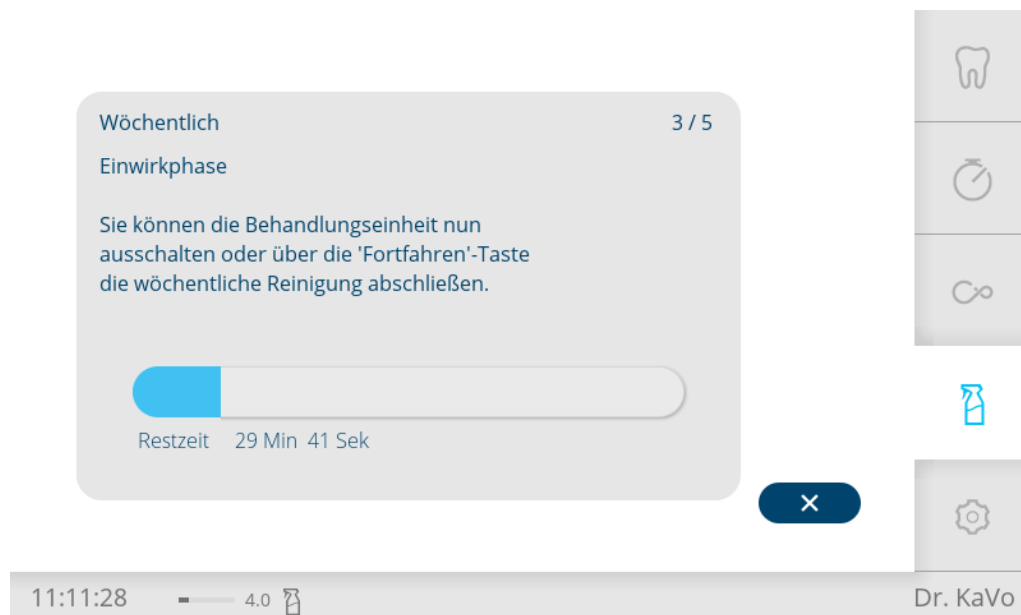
Wöchentlich

3 / 5

Einwirkphase

Sie können die Behandlungseinheit nun ausschalten oder über die 'Fortfahren'-Taste die wöchentliche Reinigung abschließen.

Restzeit 29 Min 41 Sek

×

11:11:28 4.0

Dr. KaVo